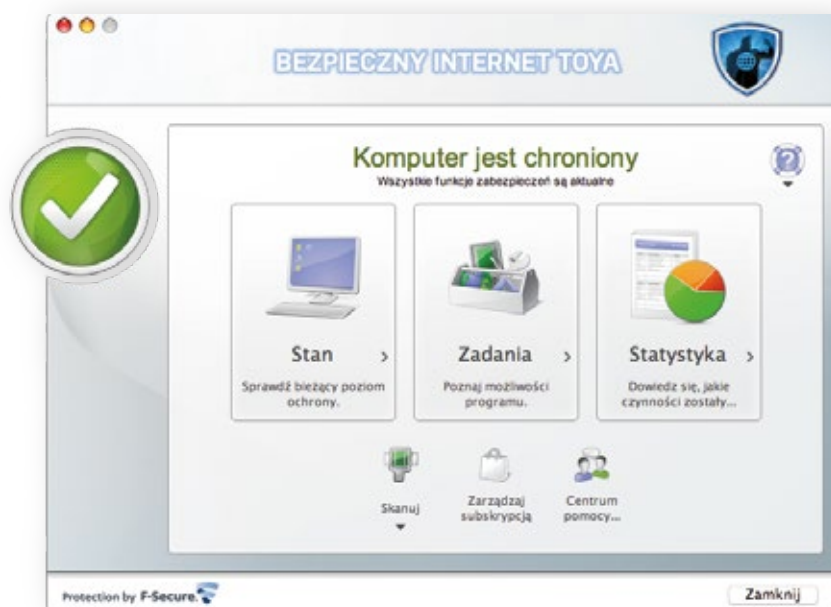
BEZPIECZNY INTERNET TOYA

Komputer jest chroniony
Wszystkie funkcje zabezpieczeń są aktualne

Stan ›
Sprawdź bieżący poziom ochrony.

Zadania ›
Poznaj możliwości programu.

Statystyka ›
Dowiedz się, jakie czynności zostały...

Skanuj

Zarządzaj subskrypcją

Centrum pomocy...

Protection by F-Secure

Zamknij